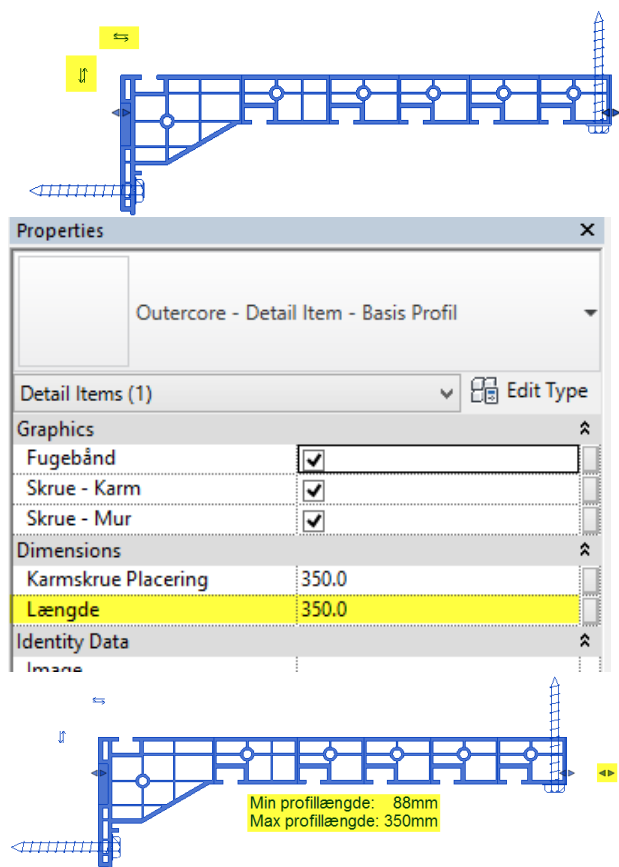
Properties

Outercore - Detail Item - Basis Profil

Detail Items (1)

Edit Type

| Graphics | |
|---|---|
| Fugebånd | ✓ |
| Skrue - Karm | ✓ |
| Skrue - Mur | ✓ |
| Dimensions | |
| Karmskrue Placering | 350.0 |
| Længde | 350.0 |
| Identity Data | |
| Image | |

Min profillængde: 88mm
Max profillængde: 350mm